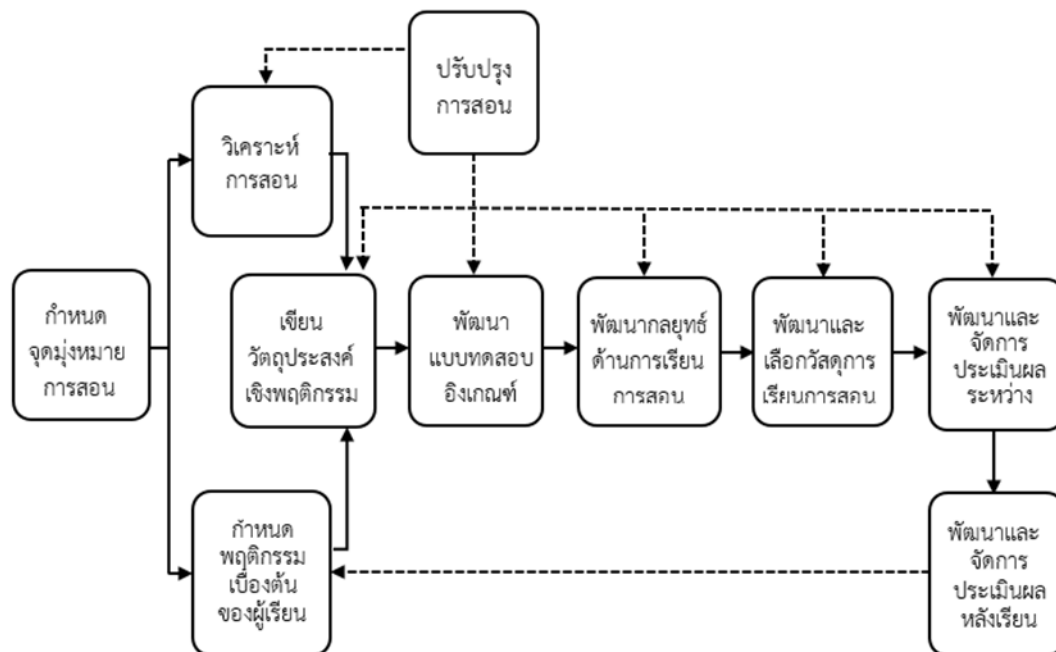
ปรับปรุง
การสอน

วิเคราะห์
การสอน

กำหนด
จุดมุ่งหมาย
การสอน

เขียน
วัตถุประสงค์
เชิงพฤติกรรม

พัฒนา
แบบทดสอบ
อิงเกณฑ์

พัฒนากลยุทธ์
ด้านการเรียน
การสอน

พัฒนาและ
เลือกวัสดุการ
เรียนการสอน

พัฒนาและ
จัดการ
ประเมินผล
ระหว่าง

ก้าหนด
พฤติกรรม
เบื้องต้น
ของผู้เรียน

พัฒนาและ
จัดการ
ประเมินผล
หลังเรียน